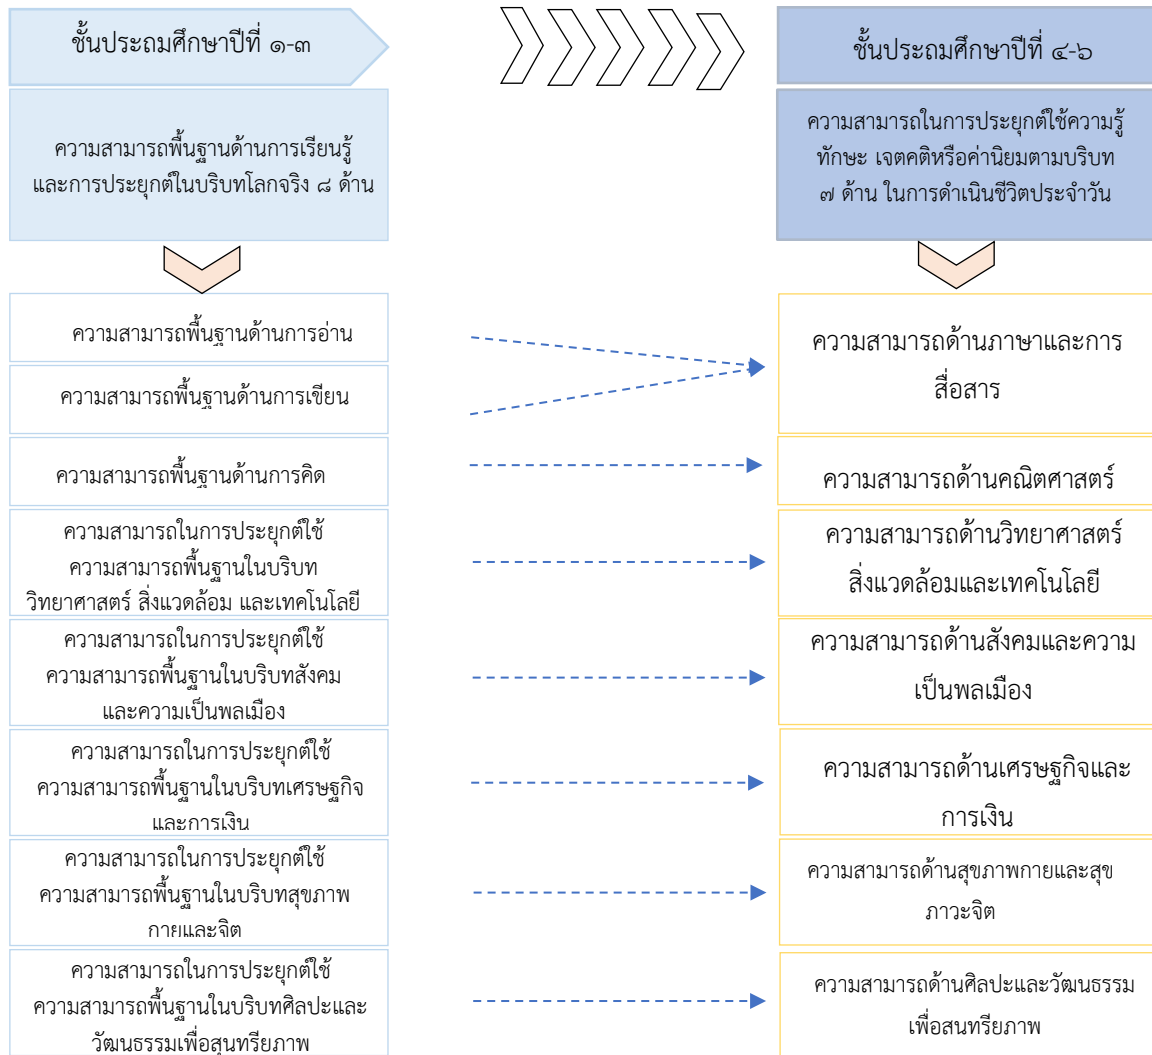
ชั้นประถมศึกษาปีที่ ๑-๓

ความสามารถพื้นฐานด้านการเรียนรู้และการประยุกต์ในบริบทโลกจริง ๘ ด้าน

ความสามารถพื้นฐานด้านการอ่าน

ความสามารถพื้นฐานด้านการเขียน

ความสามารถพื้นฐานด้านการคิด

ความสามารถในการประยุกต์ใช้ความสามารถพื้นฐานในบริบทวิทยาศาสตร์ สิ่งแวดล้อม และเทคโนโลยี

ความสามารถในการประยุกต์ใช้ความสามารถพื้นฐานในบริบทสังคมและความเป็นพลเมือง

ความสามารถในการประยุกต์ใช้ความสามารถพื้นฐานในบริบทเศรษฐกิจและการเงิน

ความสามารถในการประยุกต์ใช้ความสามารถพื้นฐานในบริบทสุขภาพกายและจิต

ความสามารถในการประยุกต์ใช้ความสามารถพื้นฐานในบริบทศิลปะและวัฒนธรรมเพื่อสุนทรียภาพ

ชั้นประถมศึกษาปีที่ ๔-๖

ความสามารถในการประยุกต์ใช้ความรู้ทักษะ เจตคติหรือค่านิยมตามบริบท ๗ ด้าน ในการดำเนินชีวิตประจำวัน

ความสามารถด้านภาษาและการสื่อสาร

ความสามารถด้านคณิตศาสตร์

ความสามารถด้านวิทยาศาสตร์สิ่งแวดล้อมและเทคโนโลยี

ความสามารถด้านสังคมและความเป็นพลเมือง

ความสามารถด้านเศรษฐกิจและการเงิน

ความสามารถด้านสุขภาพกายและสุขภาวะจิต

ความสามารถด้านศิลปะและวัฒนธรรมเพื่อสนทรียภาพ